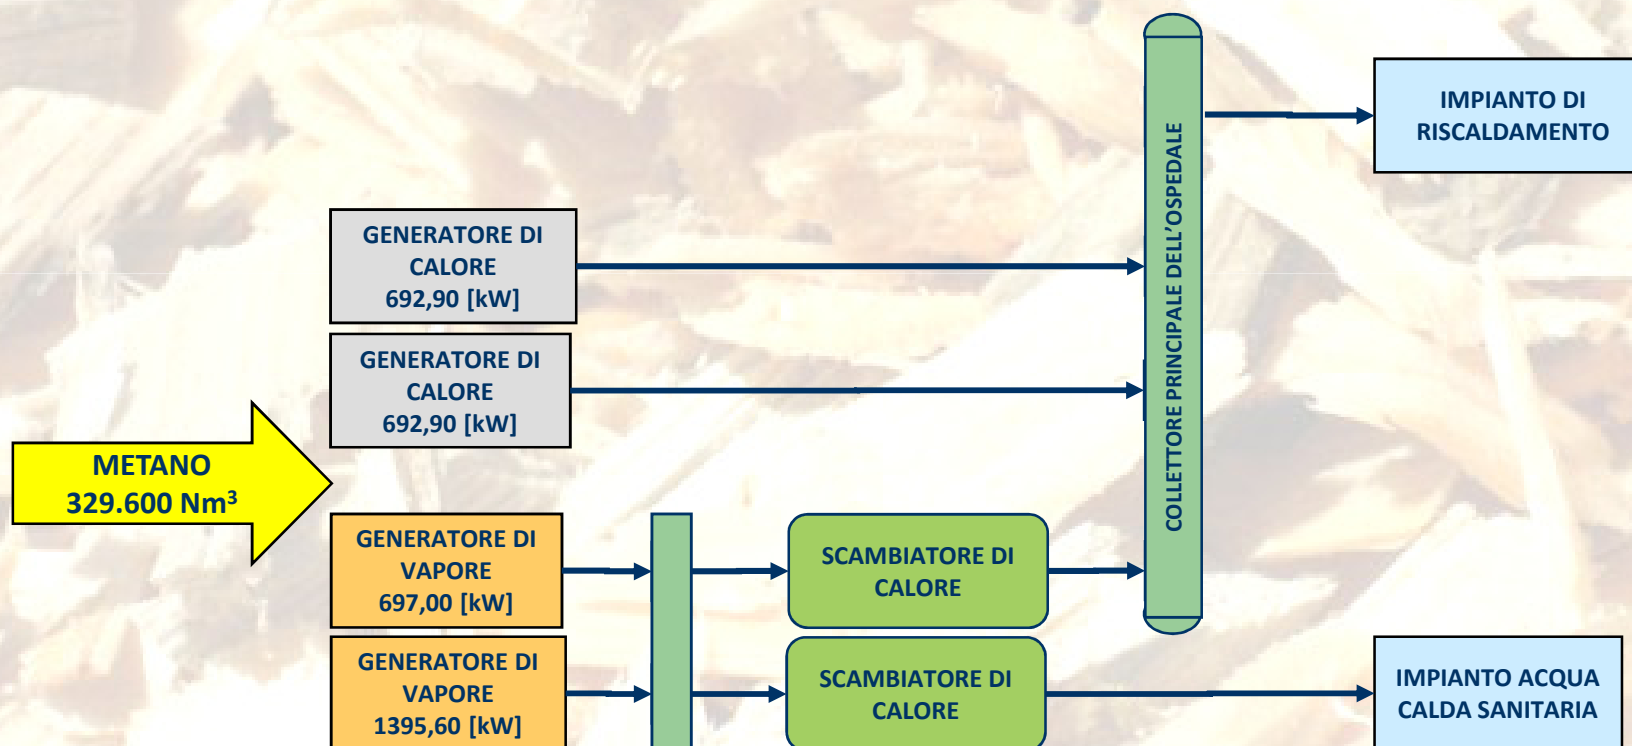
METANO
329.600 Nm$^3$

GENERATORE DI CALORE
692,90 [kW]

GENERATORE DI CALORE
692,90 [kW]

GENERATORE DI VAPORE
697,00 [kW]

GENERATORE DI VAPORE
1395,60 [kW]

SCAMBIATORE DI CALORE

SCAMBIATORE DI CALORE

COLLETTORE PRINCIPALE DELL'OSPEDALE

IMPIANTO DI RISCALDAMENTO

IMPIANTO ACQUA CALDA SANITARIA